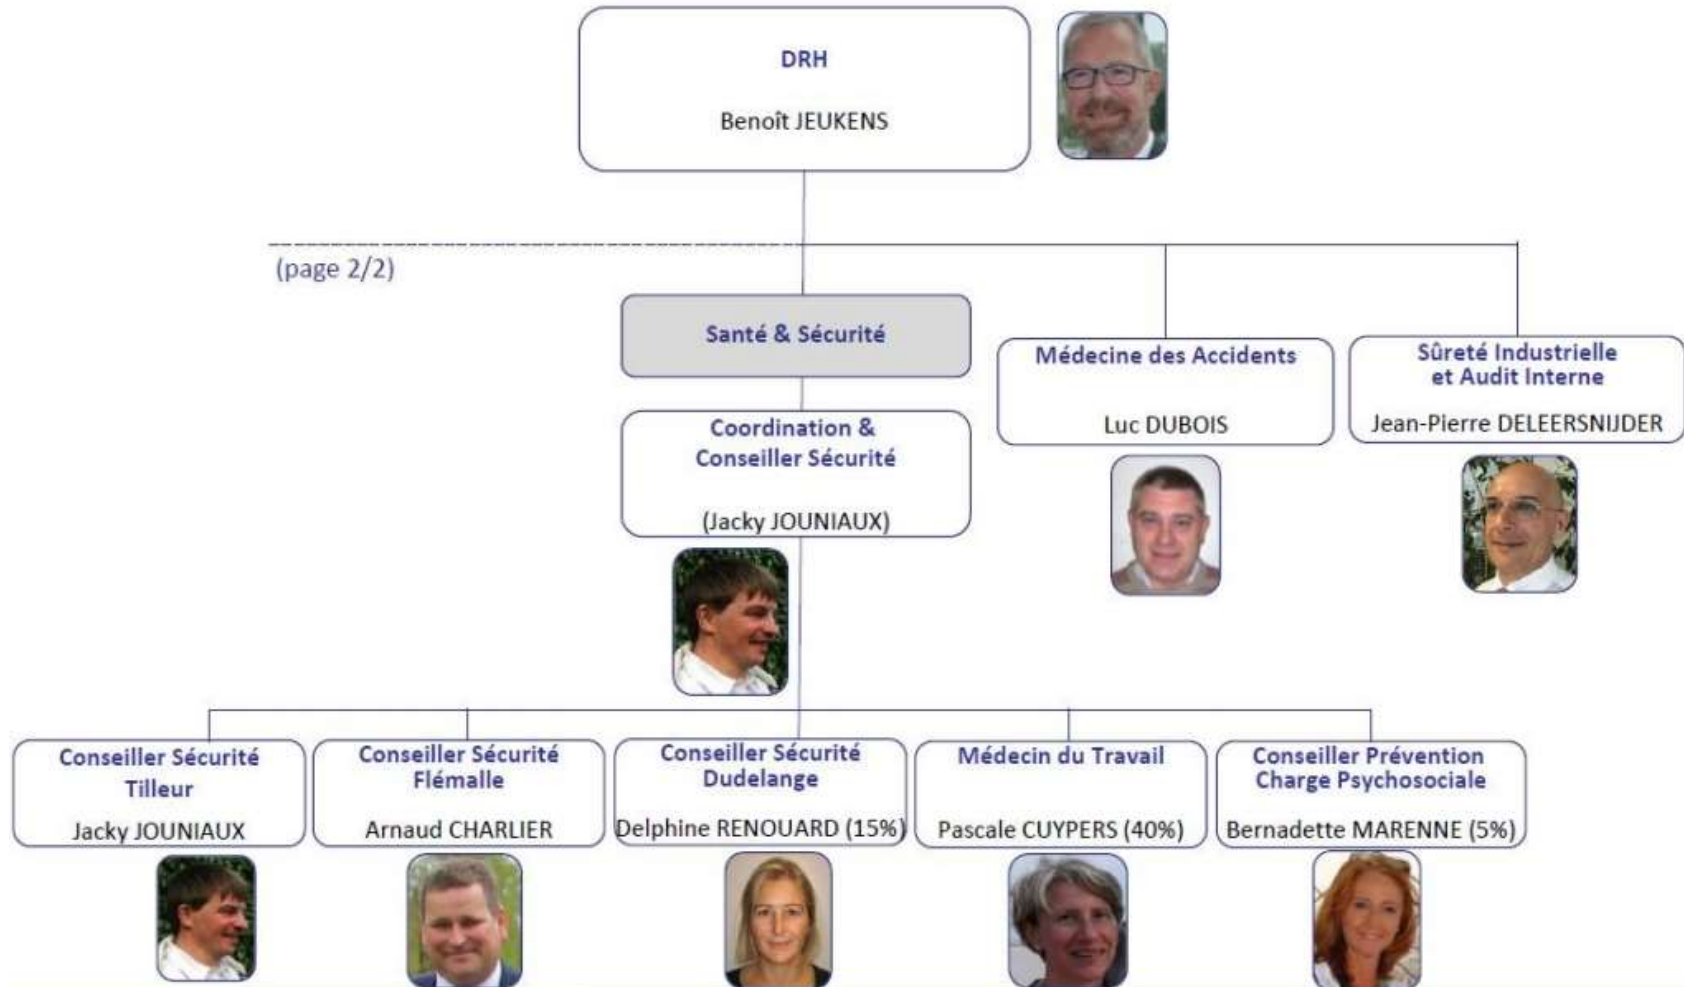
DRH

Benoît JEUKENS

(page 2/2)

Santé & Sécurité

Médecine des Accidents

Luc DUBOIS

Sûreté Industrielle et Audit Interne

Jean-Pierre DELEERSNIJDER

Coordination & Conseiller Sécurité

(Jacky JOUNIAUX)

Conseiller Sécurité Tilleur

Jacky JOUNIAUX

Conseiller Sécurité Flémalle

Arnaud CHARLIER

Conseiller Sécurité Dudelange

Delphine RENOUARD (15%)

Médecin du Travail

Pascale CUYPERS (40%)

Conseiller Prévention Charge Psychosociale

Bernadette MARENNE (5%)